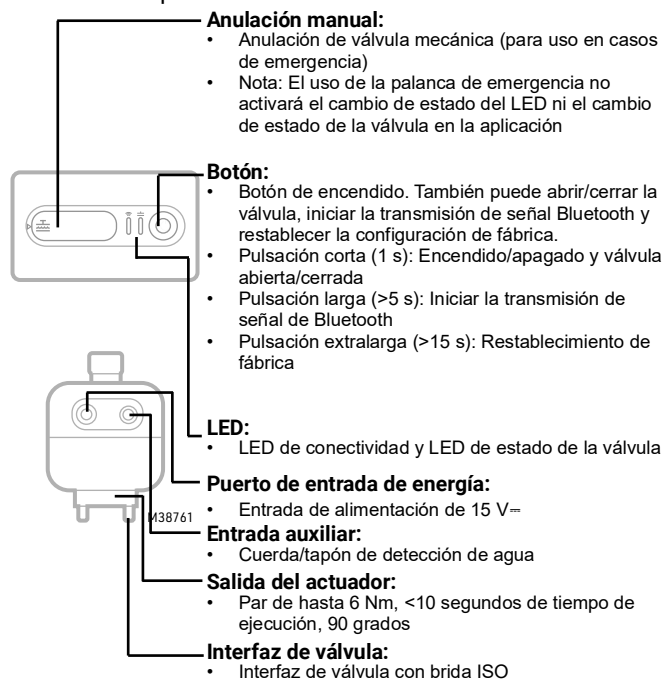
**Anulación manual:**
- Anulación de válvula mecánica (para uso en casos de emergencia)
- Nota: El uso de la palanca de emergencia no activará el cambio de estado del LED ni el cambio de estado de la válvula en la aplicación

**Botón:**
- Botón de encendido. También puede abrir/cerrar la válvula, iniciar la transmisión de señal Bluetooth y restablecer la configuración de fábrica.
- Pulsación corta (1 s): Encendido/apagado y válvula abierta/cerrada
- Pulsación larga (>5 s): Iniciar la transmisión de señal de Bluetooth
- Pulsación extralarga (>15 s): Restablecimiento de fábrica

**LED:**
- LED de conectividad y LED de estado de la válvula

**Puerto de entrada de energía:**
- Entrada de alimentación de 15 V⎓

M38761

**Entrada auxiliar:**
- Cuerda/tapón de detección de agua

**Salida del actuador:**
- Par de hasta 6 Nm, <10 segundos de tiempo de ejecución, 90 grados

**Interfaz de válvula:**
- Interfaz de válvula con brida ISO